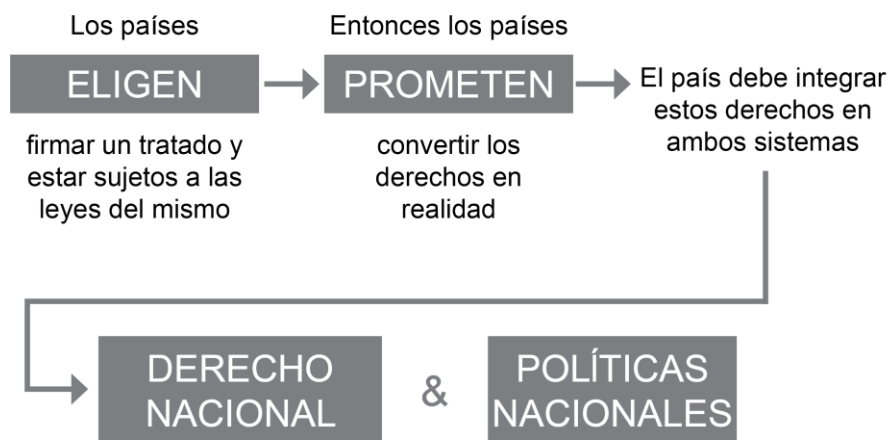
Los países

ELIGEN

firmar un tratado y estar sujetos a las leyes del mismo

Entonces los países

PROMETEN

convertir los derechos en realidad

El país debe integrar estos derechos en ambos sistemas

DERECHO NACIONAL

&

POLÍTICAS NACIONALES